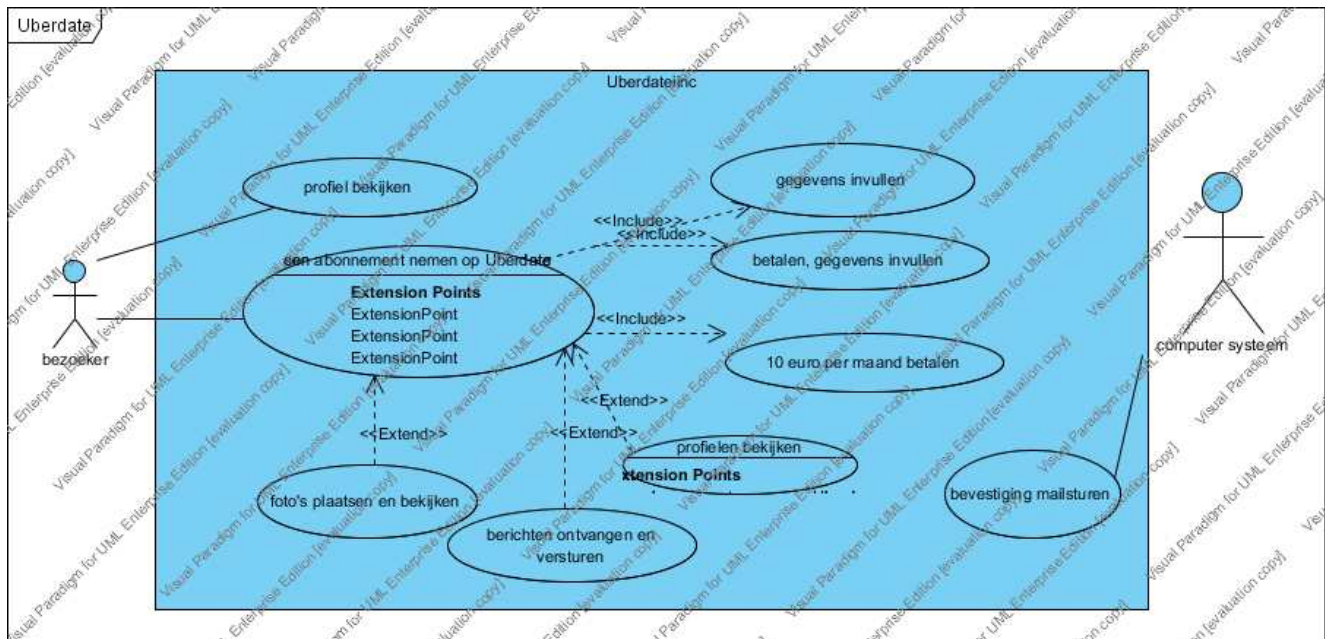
Uberdate

Uberdateinc

profiel bekijken

gegevens invullen

<<Include>>

<<Include>>

een abonnement nemen op Uberdate

Extension Points
ExtensionPoint
ExtensionPoint
ExtensionPoint

betalen, gegevens invullen

<<Include>>

10 euro per maand betalen

bezoeker

computer systeem

<<Extend>>

<<Extend>>

<<Extend>>

profielen bekijken
xtension Points

foto's plaatsen en bekijken

berichten ontvangen en versturen

bevestiging mailsturen

Visual Paradigm for UML Enterprise Edition [evaluation copy]